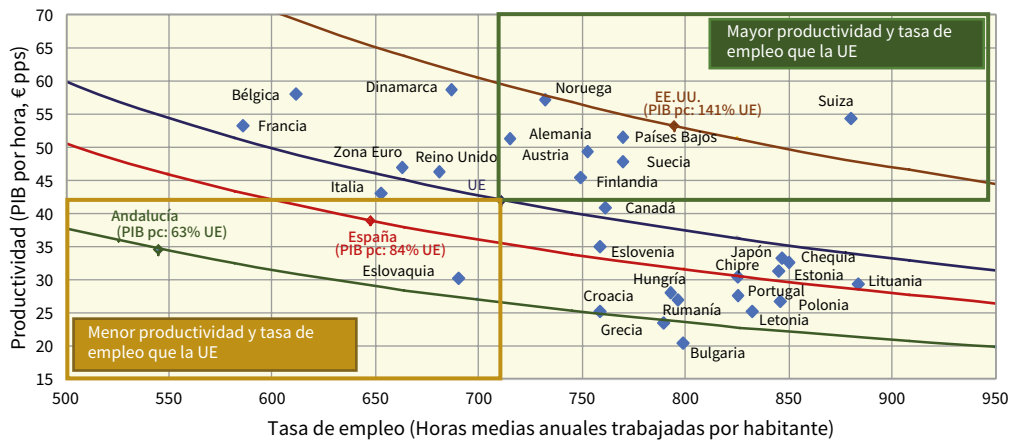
Mayor productividad y tasa de empleo que la UE

Menor productividad y tasa de empleo que la UE

Productividad (PIB por hora, € pps)

Tasa de empleo (Horas medias anuales trabajadas por habitante)

70
65
60
55
50
45
40
35
30
25
20
15

500
550
600
650
700
750
800
850
900
950

Bélgica
Francia
Dinamarca
Noruega
EE.UU.
(PIB pc: 141% UE)
Suiza
Alemania
Países Bajos
Austria
Suecia
Zona Euro
Reino Unido
Finlandia
Italia
UE
Canadá
Andalucía
(PIB pc: 63% UE)
España
(PIB pc: 84% UE)
Eslovenia
Japón
Chequia
Chipre
Estonia
Lituania
Eslovaquia
Hungría
Portugal
Croacia
Rumanía
Polonia
Letonia
Grecia
Bulgaria